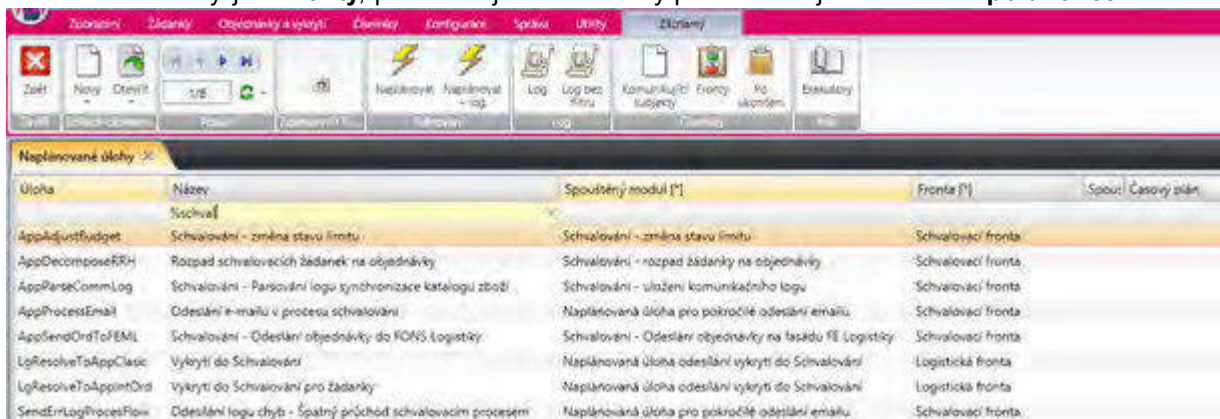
Zobrazení Žádanky Objednávky a vykrytí Číselníky Konfigurace Správa Utility Záznamy

Zpět Nový Otevřít 1/8 Naplánovat Naplánovat - log. Log Log bez filtru Komunikující subjekty Fronty Po ukončení Exekutory

Naplánované úlohy

| Úloha | Název | Spouštěný modul [*] | Fronta [*] | Spou: | Časový plán |
|---|---|---|---|---|---|
| | %schval | | | | |
| AppAdjustBudget | Schvalování - změna stavu limitu | Schvalování - změna stavu limitu | Schvalovací fronta | | |
| AppDecomposeRRH | Rozpad schvalovacích žádanek na objednávky | Schvalování - rozpad žádanky na objednávky | Schvalovací fronta | | |
| AppParseCommLog | Schvalování - Parsování logu synchronizace katalogu zboží | Schvalování - uložení komunikačního logu | Schvalovací fronta | | |
| AppProcessEmail | Odeslání e-mailu v procesu schvalování | Naplánovaná úloha pro pokročilé odeslání emailu | Schvalovací fronta | | |
| AppSendOrdToFEML | Schvalování - Odeslání objednávky do FONS Logistiky | Schvalování - Odeslání objednávky na fasádu FE Logistiky | Schvalovací fronta | | |
| LgResolveToAppClasic | Vykrytí do Schvalování | Naplánovaná úloha odeslání vykrytí do Schvalování | Logistická fronta | | |
| LgResolveToAppIntOrd | Vykrytí do Schvalování pro žádanky | Naplánovaná úloha odeslání vykrytí do Schvalování | Logistická fronta | | |
| SendErrLogProcesFlow | Odeslání logu chyb - Špatný průchod schvalovacím procesem | Naplánovaná úloha pro pokročilé odeslání emailu | Schvalovací fronta | | |